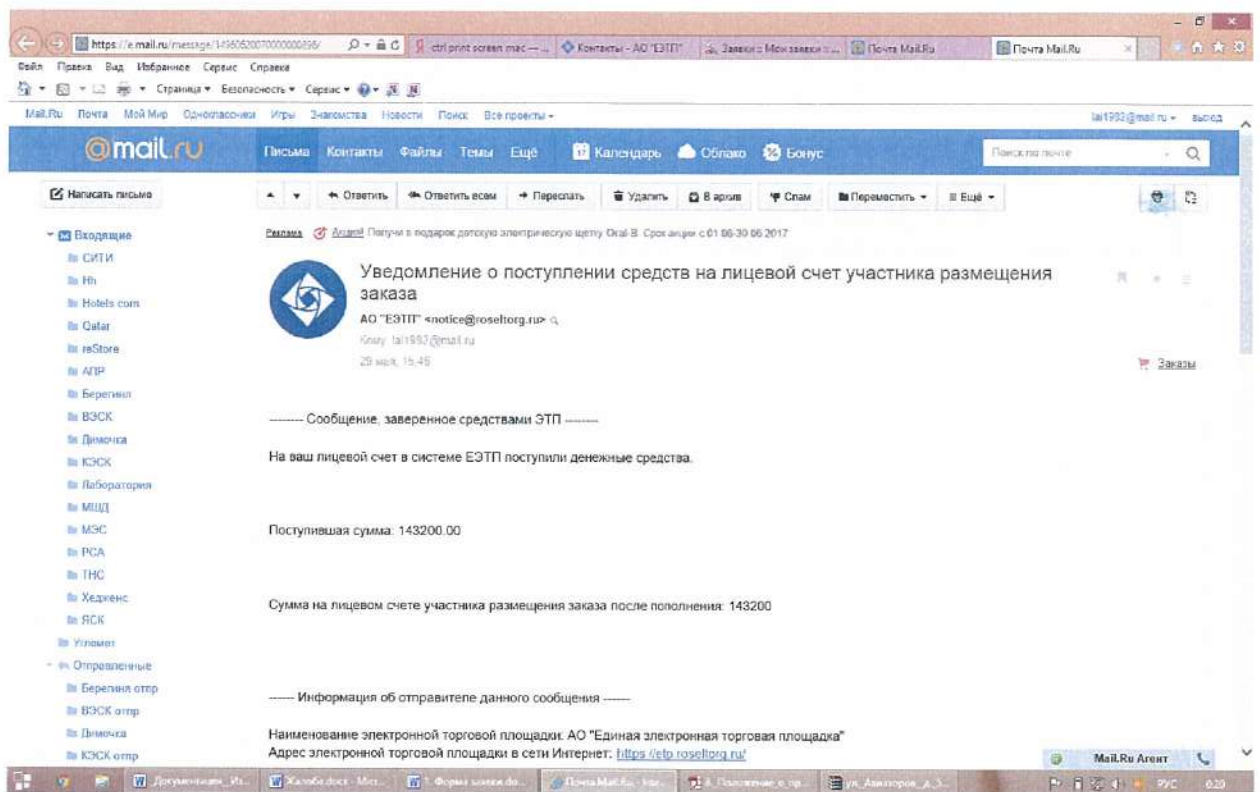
https://e.mail.ru/message/1496052007000000896/ ctrl print screen mac — Контакты - АО "ЕЭТП" Заявки : Мои заявки : ... Почта Mail.Ru Почта Mail.Ru

Файл Правка Вид Избранное Сервис Справка

Страница Безопасность Сервис

Mail.Ru Почта Мой Мир Одноклассники Игры Знакомства Новости Поиск Все проекты

lal1993@mail.ru выход

@mail.ru Письма Контакты Файлы Темы Ещё Календарь Облако Бонус Поиск по почте

Написать письмо

Ответить Ответить всем Переслать Удалить В архив Спам Переместить Ещё

Реклама Акция! Получи в подарок детскую электрическую щетку Oral-B. Срок акции с 01.06-30.06.2017

Входящие
СИТИ
Hh
Hotels com
Qatar
reStore
АПР
Берегиня
ВЭСК
Димочка
КЭСК
Лаборатория
МЩД
МЭС
РСА
ТНС
Хедженс
ЯСК
Уломет
Отправленные
Берегиня отпр
ВЭСК отпр
Димочка
КЭСК отпр

Уведомление о поступлении средств на лицевой счет участника размещения заказа

АО "ЕЭТП" <notice@roseltorg.ru>

Кому: lal1993@mail.ru

29 мая, 15:46

Заказы

-------- Сообщение, заверенное средствами ЭТП --------

На ваш лицевой счет в системе ЕЭТП поступили денежные средства.

Поступившая сумма: 143200.00

Сумма на лицевом счете участника размещения заказа после пополнения: 143200

------ Информация об отправителе данного сообщения ------

Наименование электронной торговой площадки: АО "Единая электронная торговая площадка"
Адрес электронной торговой площадки в сети Интернет: https://etp.roseltorg.ru/

Mail.Ru Агент

Документация_Из... Жалоба.docx - Micr... 1. Форма заявки.do... Почта Mail.Ru - Inte... 4. Положение_о_пр... ук_Авиаторов_д_3... РУС 0:20